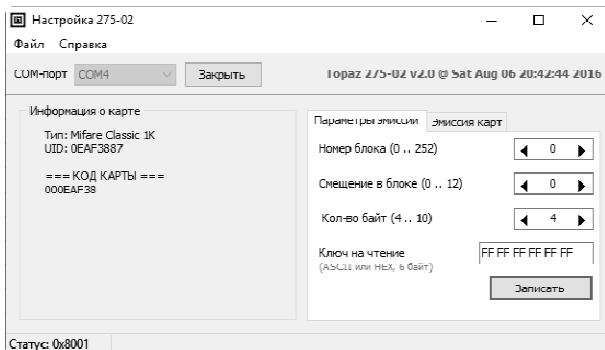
Настройка 275-02

Файл Справка

COM-порт COM4 Закрыть

Topaz 275-02 v2.0 @ Sat Aug 06 20:42:44 2016

Информация о карте

Тип: Mifare Classic 1K
UID: 0EAF3887

=== КОД КАРТЫ ===
000EAF38

Параметры эмиссии | Эмиссия карт

Номер блока (0 .. 252) 0

Смещение в блоке (0 .. 12) 0

Кол-во байт (4 .. 10) 4

Ключ на чтение
(ASCII или HEX, 6 байт)
FF FF FF FF FF FF

Записать

Статус: 0x8001